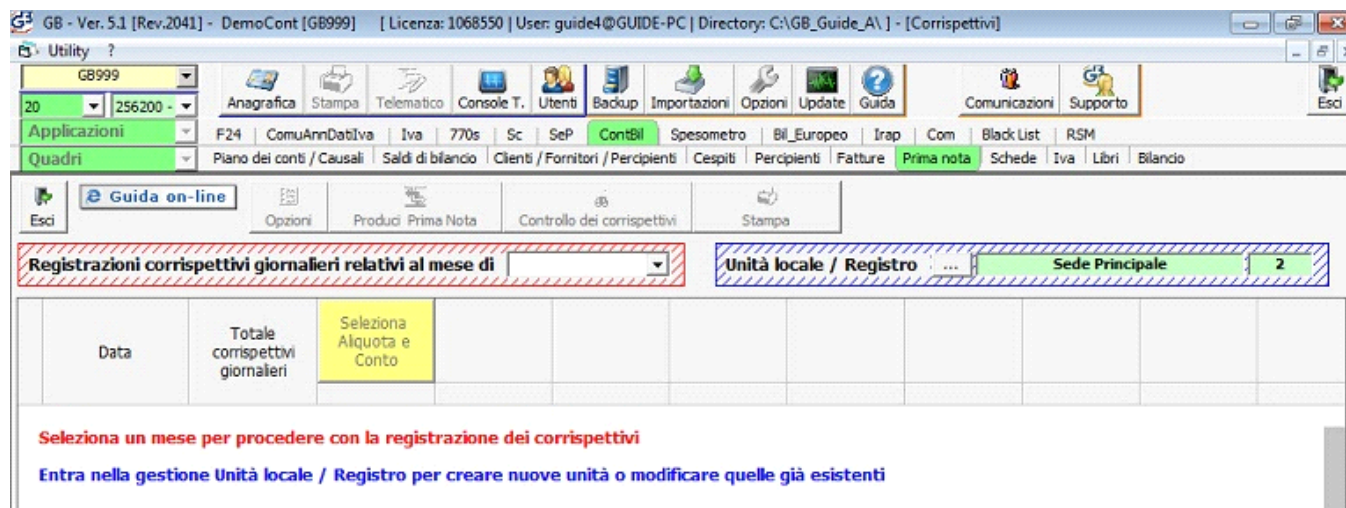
GB - Ver. 5.1 [Rev.2041] - DemoCont [GB999] [ Licenza: 1068550 | User: guide4@GUIDE-PC | Directory: C:\GB_Guide_A\ ] - [Corrispettivi]

Utility ?

GB999
20 256200 -
Applicazioni
Quadri

Anagrafica Stampa Telematico Console T. Utenti Backup Importazioni Opzioni Update Guida Comunicazioni Supporto Esci

F24 | ComuAnnDatiIva | Iva | 770s | Sc | SeP | ContBil | Spesometro | Bil_Europeo | Irap | Com | Black List | RSM

Piano dei conti / Causali | Saldi di bilancio | Clienti / Fornitori / Percipienti | Cespiti | Percipienti | Fatture | Prima nota | Schede | Iva | Libri | Bilancio

Esci Guida on-line Opzioni Produci Prima Nota Controllo dei corrispettivi Stampa

Registrazioni corrispettivi giornalieri relativi al mese di

Unità locale / Registro ... Sede Principale 2

| Data | Totale corrispettivi giornalieri | Seleziona Aliquota e Conto |
|---|---|---|

Seleziona un mese per procedere con la registrazione dei corrispettivi

Entra nella gestione Unità locale / Registro per creare nuove unità o modificare quelle già esistenti